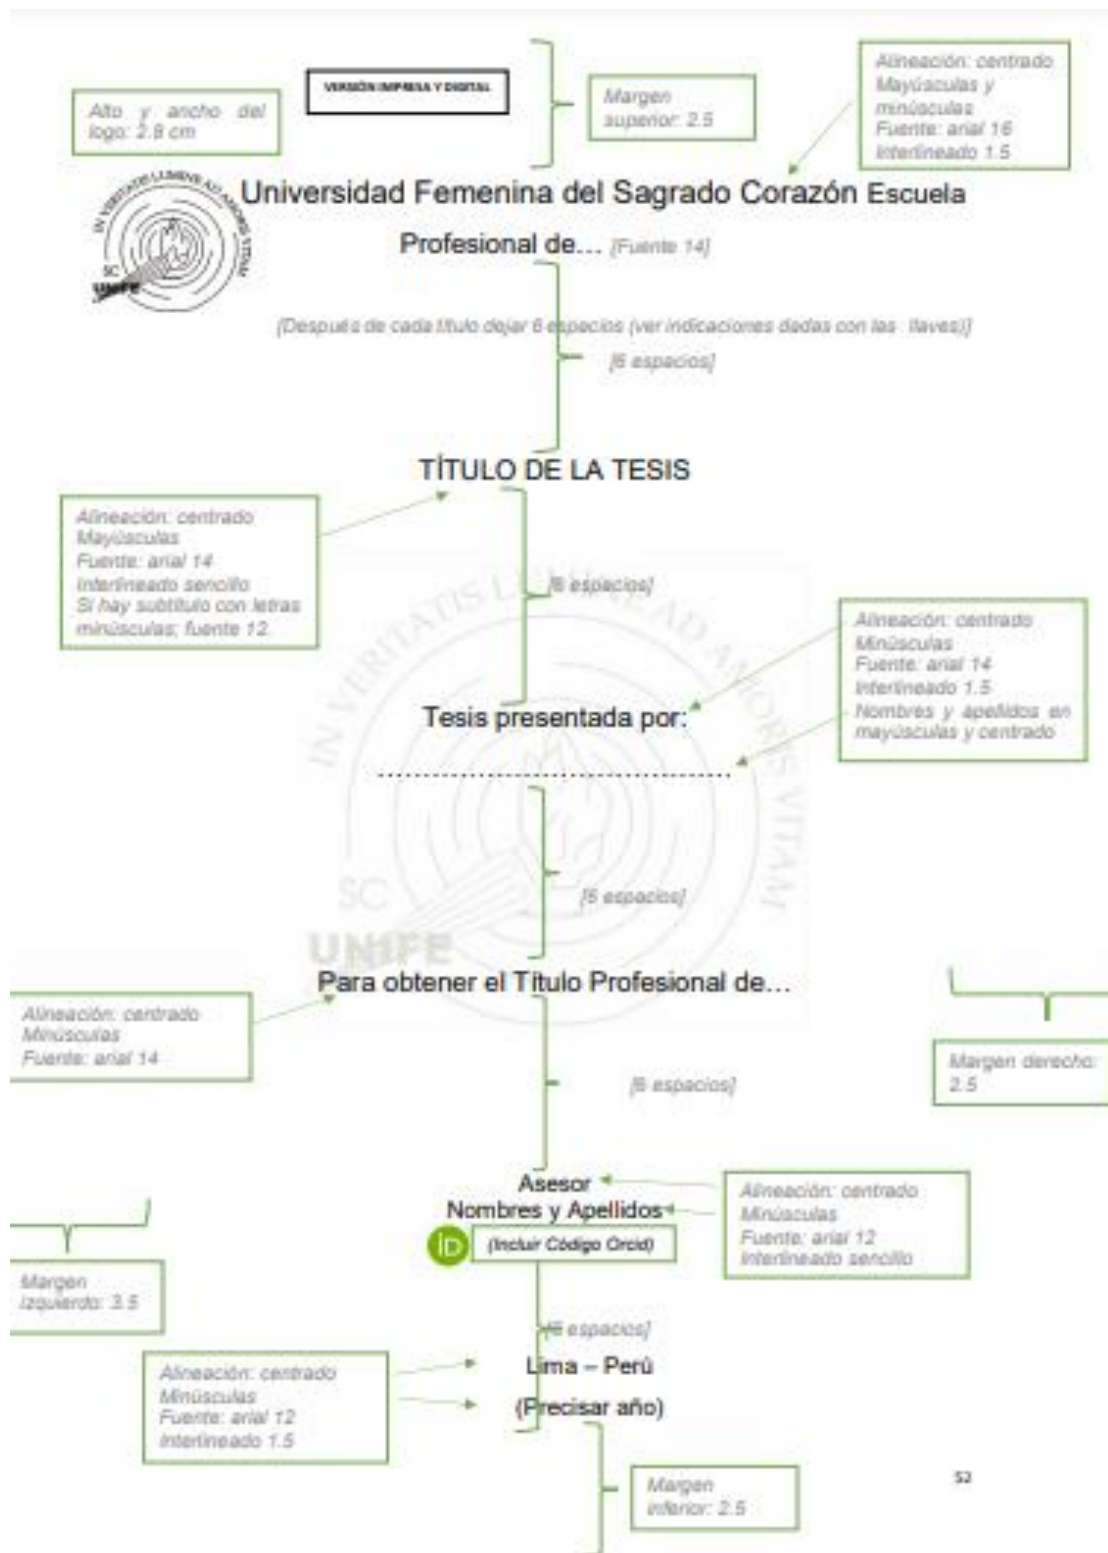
VERSIÓN IMPRESA Y DIGITAL

Alto y ancho del logo: 2.8 cm

Margen superior: 2.5

Alineación: centrado
Mayúsculas y minúsculas
Fuente: arial 16
Interlineado 1.5

IN VERITATIS LUMINE AD AMORIS VITAM
SC
UNIFE

Universidad Femenina del Sagrado Corazón Escuela Profesional de... [Fuente 14]

[Después de cada título dejar 6 espacios (ver indicaciones dadas con las llaves)]

[6 espacios]

TÍTULO DE LA TESIS

Alineación: centrado
Mayúsculas
Fuente: arial 14
Interlineado sencillo
Si hay subtítulo con letras minúsculas; fuente 12.

[6 espacios]

Alineación: centrado
Minúsculas
Fuente: arial 14
Interlineado 1.5
Nombres y apellidos en mayúsculas y centrado

Tesis presentada por:

..............................................

[6 espacios]

Para obtener el Título Profesional de...

Alineación: centrado
Minúsculas
Fuente: arial 14

Margen derecho: 2.5

[6 espacios]

Asesor
Nombres y Apellidos
(Incluir Código Orcid)

Alineación: centrado
Minúsculas
Fuente: arial 12
Interlineado sencillo

Margen izquierdo: 3.5

[6 espacios]

Alineación: centrado
Minúsculas
Fuente: arial 12
Interlineado 1.5

Lima – Perú
(Precisar año)

Margen inferior: 2.5

52